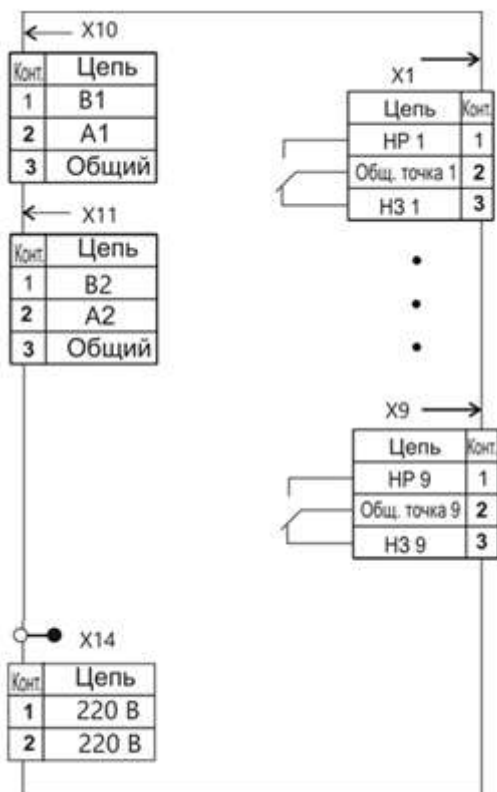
X10

| Конт. | Цепь |
|---|---|
| 1 | B1 |
| 2 | A1 |
| 3 | Общий |

X11

| Конт. | Цепь |
|---|---|
| 1 | B2 |
| 2 | A2 |
| 3 | Общий |

X1

| Цепь | Конт. |
|---|---|
| НР 1 | 1 |
| Общ. точка 1 | 2 |
| НЗ 1 | 3 |

X9

| Цепь | Конт. |
|---|---|
| НР 9 | 1 |
| Общ. точка 9 | 2 |
| НЗ 9 | 3 |

X14

| Конт. | Цепь |
|---|---|
| 1 | 220 В |
| 2 | 220 В |